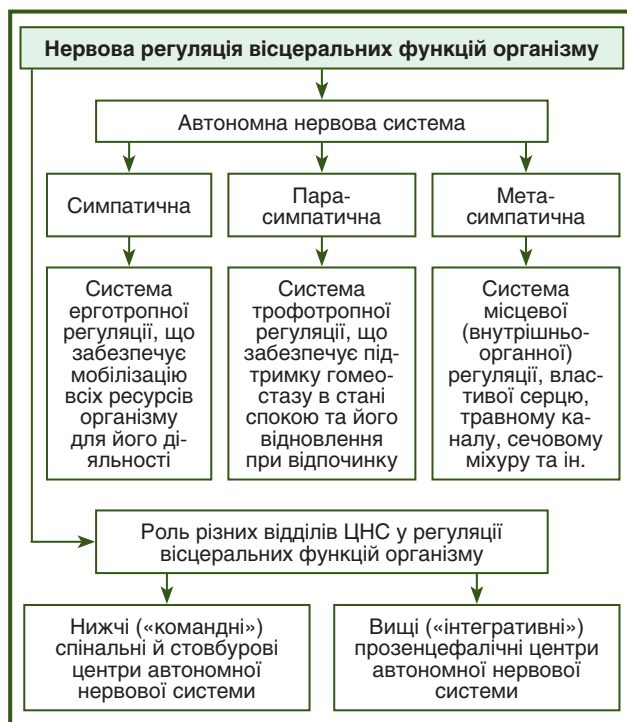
Нервова регуляція вісцеральних функцій організму

Автономна нервова система

Симпатична

Парасимпатична

Метасимпатична

Система ерготропної регуляції, що забезпечує мобілізацію всіх ресурсів організму для його діяльності

Система трофотропної регуляції, що забезпечує підтримку гомеостазу в стані спокою та його відновлення при відпочинку

Система місцевої (внутрішньоорганної) регуляції, властивої серцю, травному каналу, сечовому міхуру та ін.

Роль різних відділів ЦНС у регуляції вісцеральних функцій організму

Нижчі («командні») спінальні й стовбурові центри автономної нервової системи

Вищі («інтегративні») прозенцефалічні центри автономної нервової системи